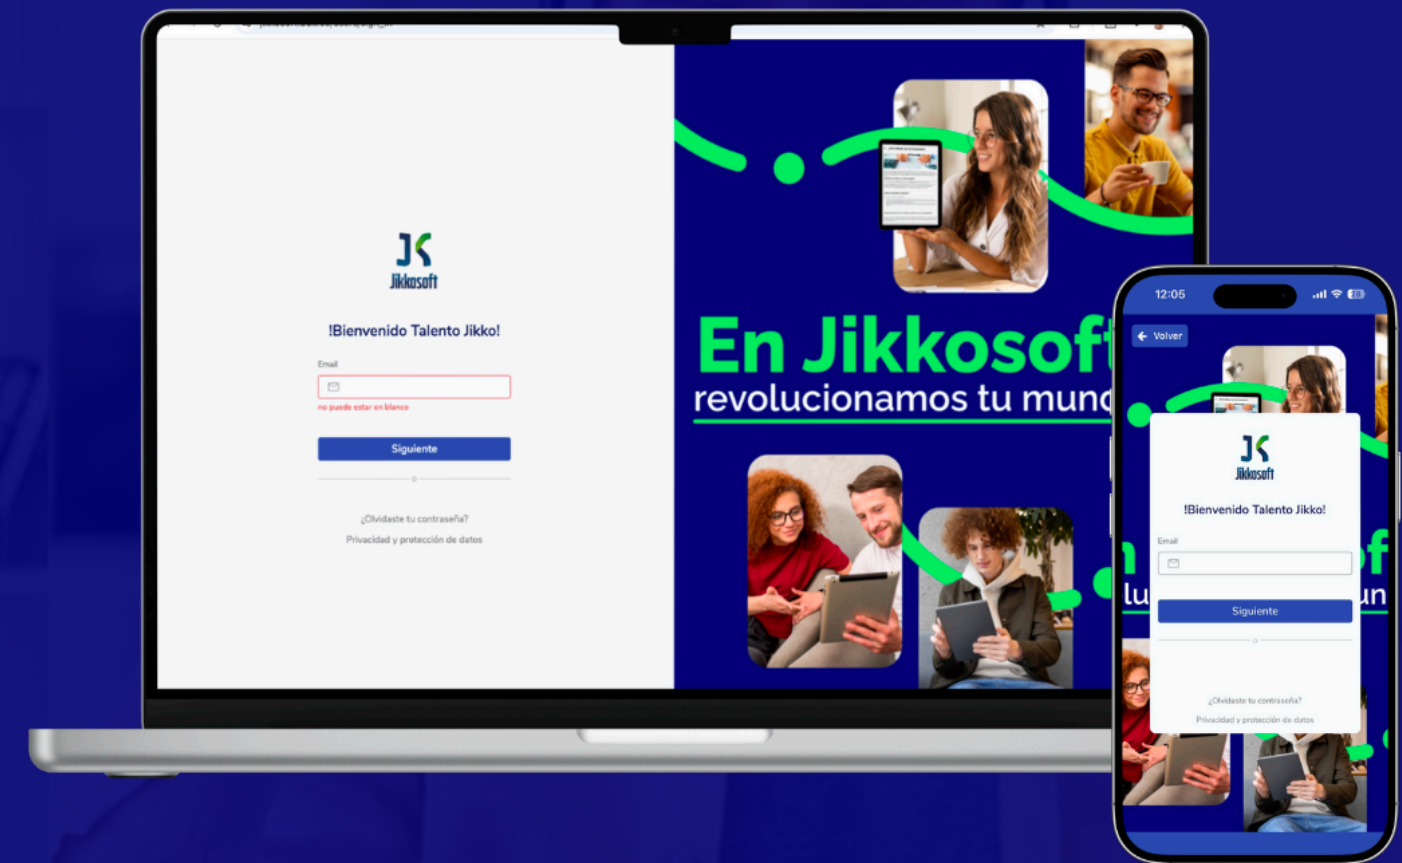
JK
Jikkosoft

!Bienvenido Talento Jikko!

Email

no puede estar en blanco

Siguiente

¿Olvidaste tu contraseña?

Privacidad y protección de datos

En Jikkosoft
revolucionamos tu mund

12:05

Volver

JK
Jikkosoft

!Bienvenido Talento Jikko!

Email

Siguiente

¿Olvidaste tu contraseña?

Privacidad y protección de datos